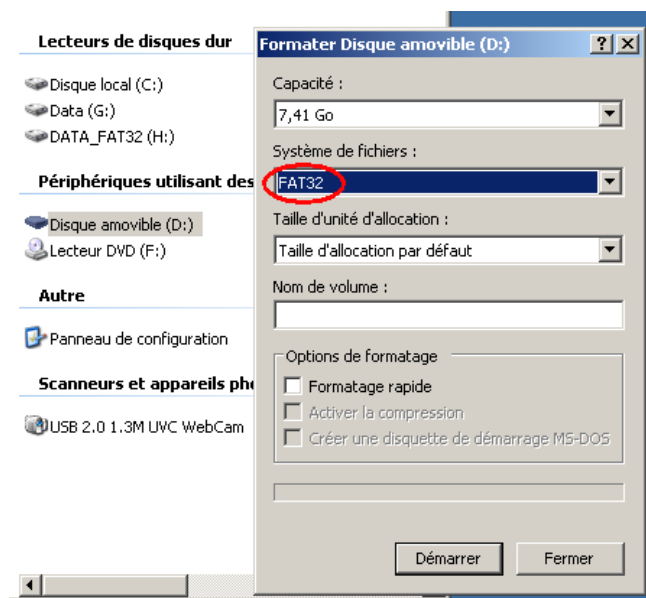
Lecteurs de disques dur

Disque local (C:)
Data (G:)
DATA_FAT32 (H:)

Périphériques utilisant des

Disque amovible (D:)
Lecteur DVD (F:)

Autre

Panneau de configuration

Scanneurs et appareils ph

USB 2.0 1.3M UVC WebCam

Formater Disque amovible (D:)

?

Capacité :

7,41 Go

Système de fichiers :

FAT32

Taille d'unité d'allocation :

Taille d'allocation par défaut

Nom de volume :

Options de formatage

Formatage rapide

Activer la compression

Créer une disquette de démarrage MS-DOS

Démarrer

Fermer